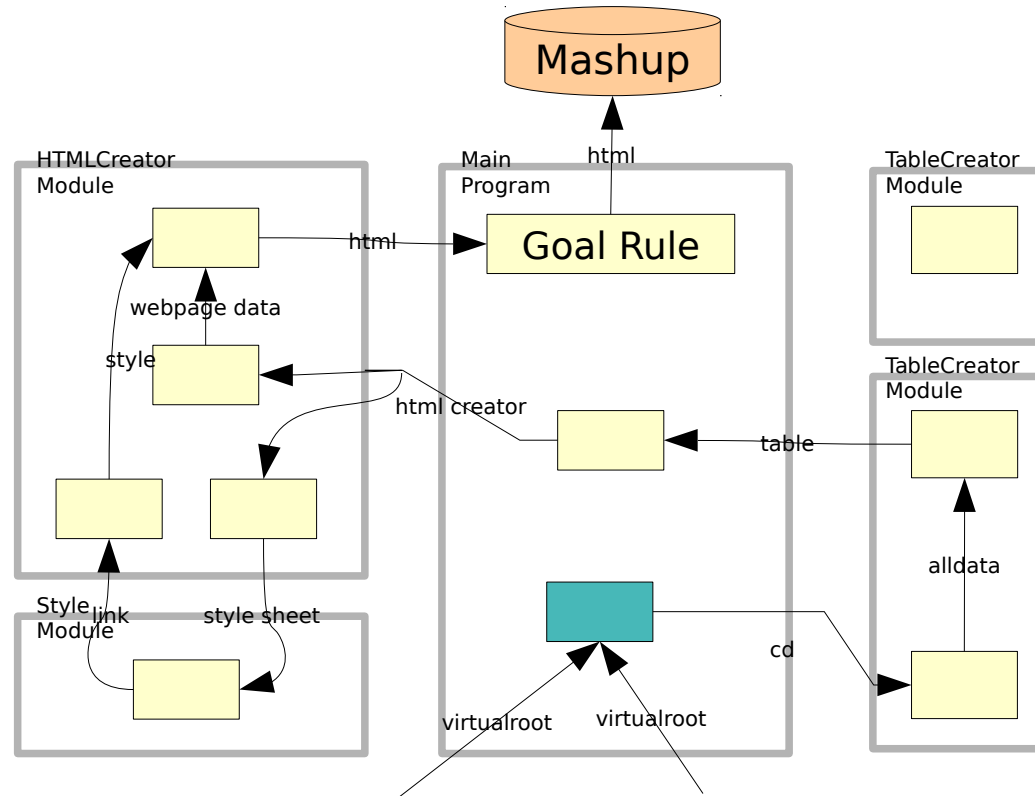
Mashup

html

HTMLCreator Module

Main Program

TableCreator Module

html

Goal Rule

webpage data

style

html creator

TableCreator Module

table

alldata

Style Module

link

style sheet

cd

virtualroot

virtualroot